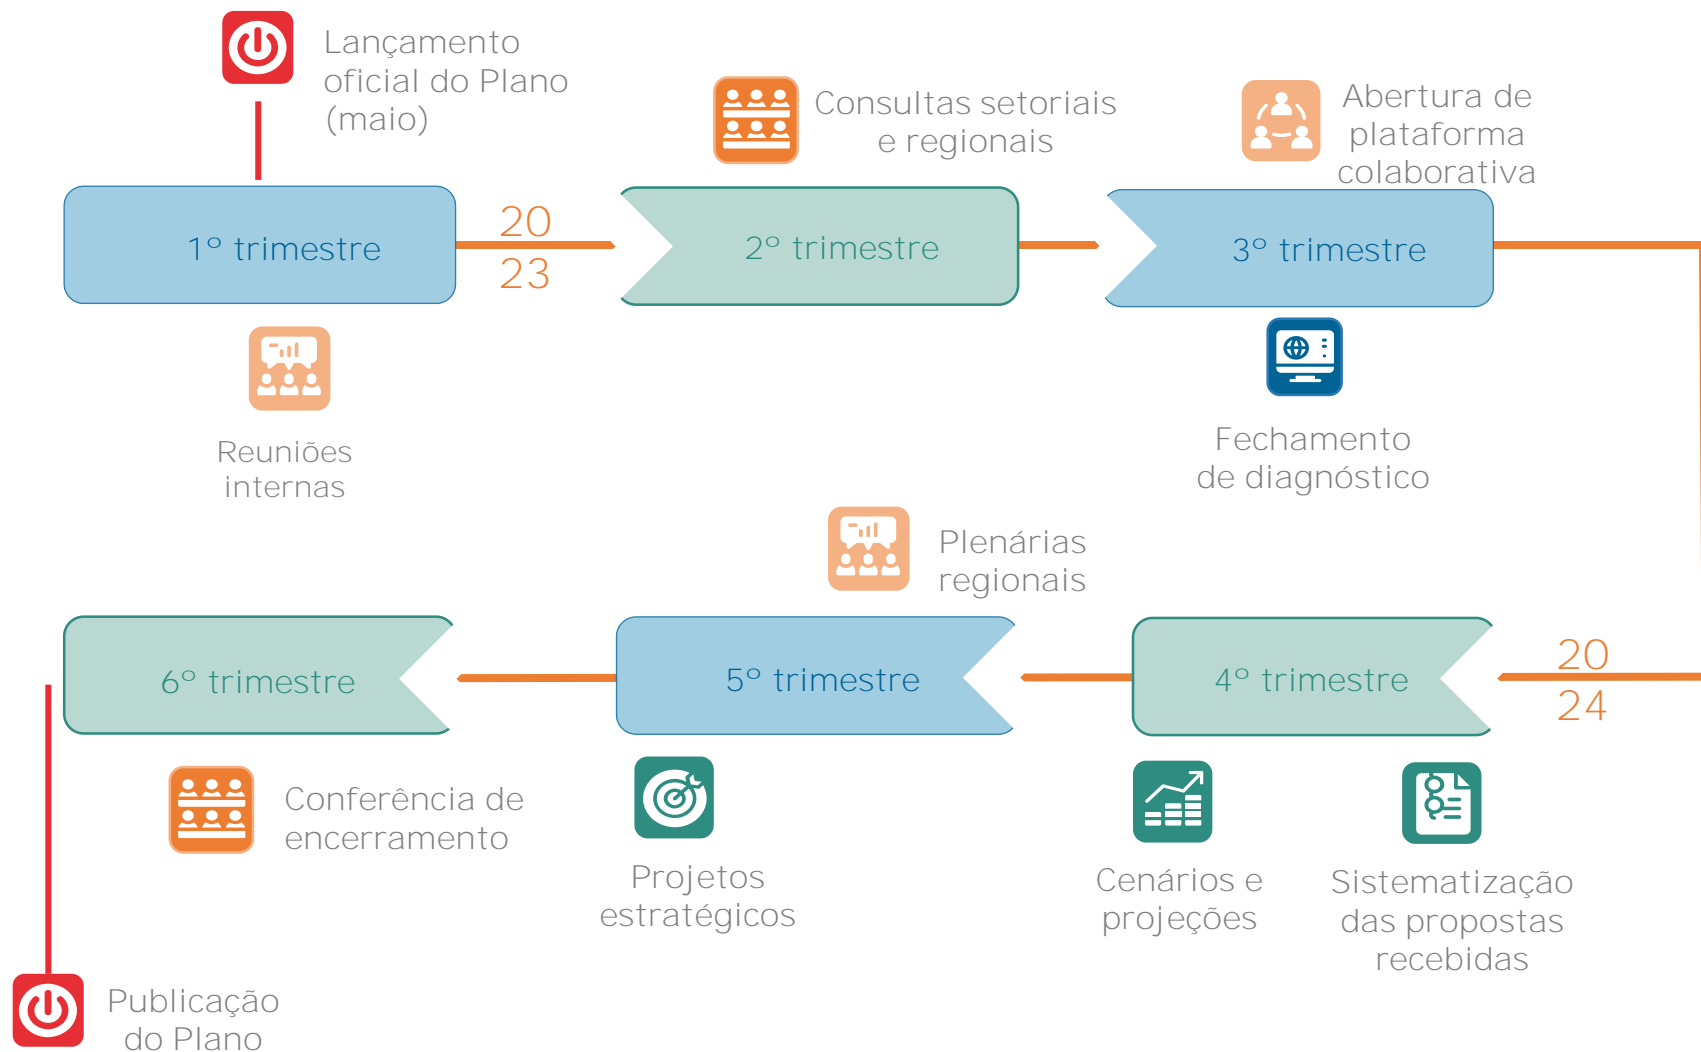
Lançamento oficial do Plano (maio)

Consultas setoriais e regionais

Abertura de plataforma colaborativa

1º trimestre

20
23

2º trimestre

3º trimestre

Reuniões internas

Fechamento de diagnóstico

Plenárias regionais

6º trimestre

5º trimestre

4º trimestre

20
24

Conferência de encerramento

Projetos estratégicos

Cenários e projeções

Sistematização das propostas recebidas

Publicação do Plano